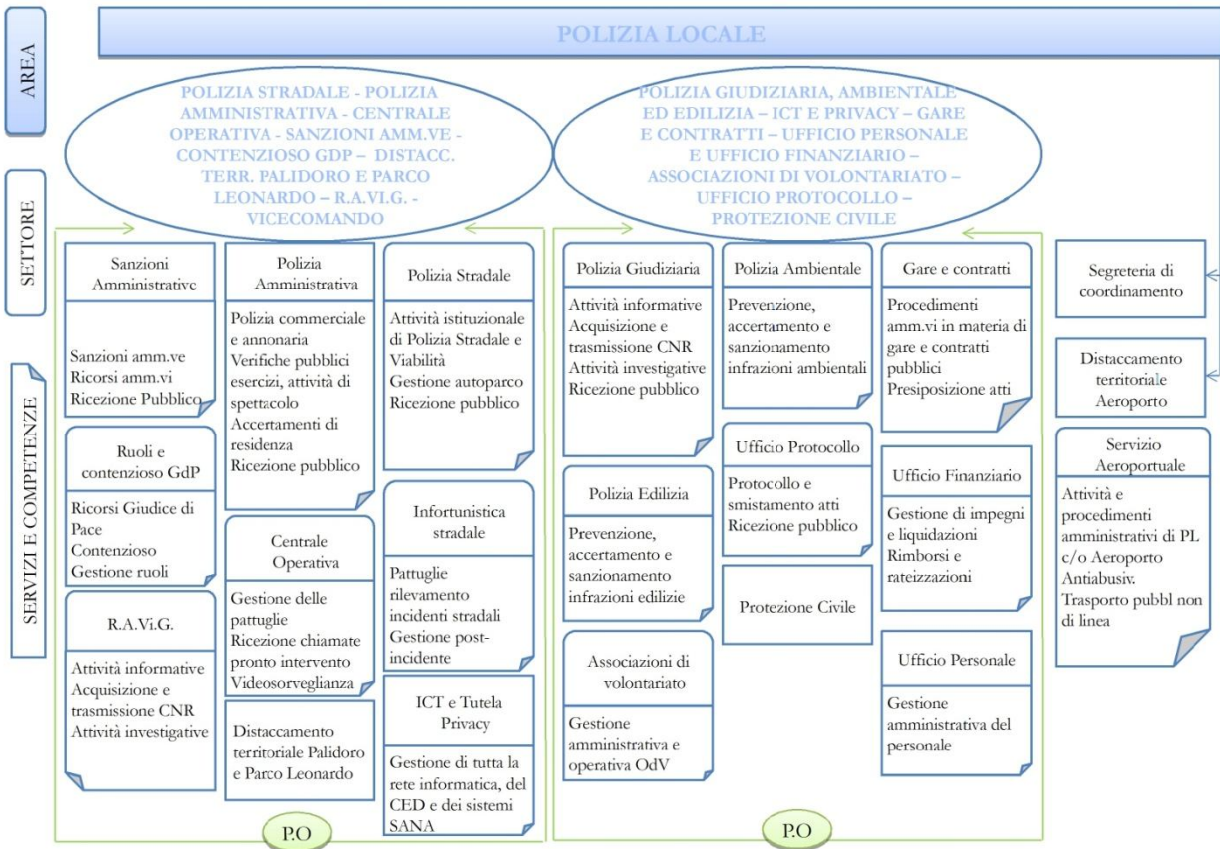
AREA

POLIZIA LOCALE

SETTORE

POLIZIA STRADALE - POLIZIA AMMINISTRATIVA - CENTRALE OPERATIVA - SANZIONI AMM.VE - CONTENZIOSO GDP – DISTACC. TERR. PALIDORO E PARCO LEONARDO – R.A.VI.G. - VICECOMANDO

POLIZIA GIUDIZIARIA, AMBIENTALE ED EDILIZIA – ICT E PRIVACY – GARE E CONTRATTI – UFFICIO PERSONALE E UFFICIO FINANZIARIO – ASSOCIAZIONI DI VOLONTARIATO – UFFICIO PROTOCOLLO – PROTEZIONE CIVILE

SERVIZI E COMPETENZE

Sanzioni Amministrative

Sanzioni amm.ve
Ricorsi amm.vi
Ricezione Pubblico

Ruoli e contenzioso GdP

Ricorsi Giudice di Pace
Contenzioso
Gestione ruoli

R.A.Vi.G.

Attività informative
Acquisizione e trasmissione CNR
Attività investigative

Polizia Amministrativa

Polizia commerciale e annonaria
Verifiche pubblici esercizi, attività di spettacolo
Accertamenti di residenza
Ricezione pubblico

Centrale Operativa

Gestione delle pattuglie
Ricezione chiamate pronto intervento
Videosorveglianza

Distaccamento territoriale Palidoro e Parco Leonardo

Polizia Stradale

Attività istituzionale di Polizia Stradale e Viabilità
Gestione autoparco
Ricezione pubblico

Infortunistica stradale

Pattuglie rilevamento incidenti stradali
Gestione post-incidente

ICT e Tutela Privacy

Gestione di tutta la rete informatica, del CED e dei sistemi SANA

P.O

Polizia Giudiziaria

Attività informative
Acquisizione e trasmissione CNR
Attività investigative
Ricezione pubblico

Polizia Edilizia

Prevenzione, accertamento e sanzionamento infrazioni edilizie

Associazioni di volontariato

Gestione amministrativa e operativa OdV

Polizia Ambientale

Prevenzione, accertamento e sanzionamento infrazioni ambientali

Ufficio Protocollo

Protocollo e smistamento atti
Ricezione pubblico

Protezione Civile

Gare e contratti

Procedimenti amm.vi in materia di gare e contratti pubblici
Presiposizione atti

Ufficio Finanziario

Gestione di impegni e liquidazioni
Rimborsi e rateizzazioni

Ufficio Personale

Gestione amministrativa del personale

P.O

Segreteria di coordinamento

Distaccamento territoriale Aeroporto

Servizio Aeroportuale

Attività e procedimenti amministrativi di PL c/o Aeroporto
Antiabusiv.
Trasporto pubbl non di linea